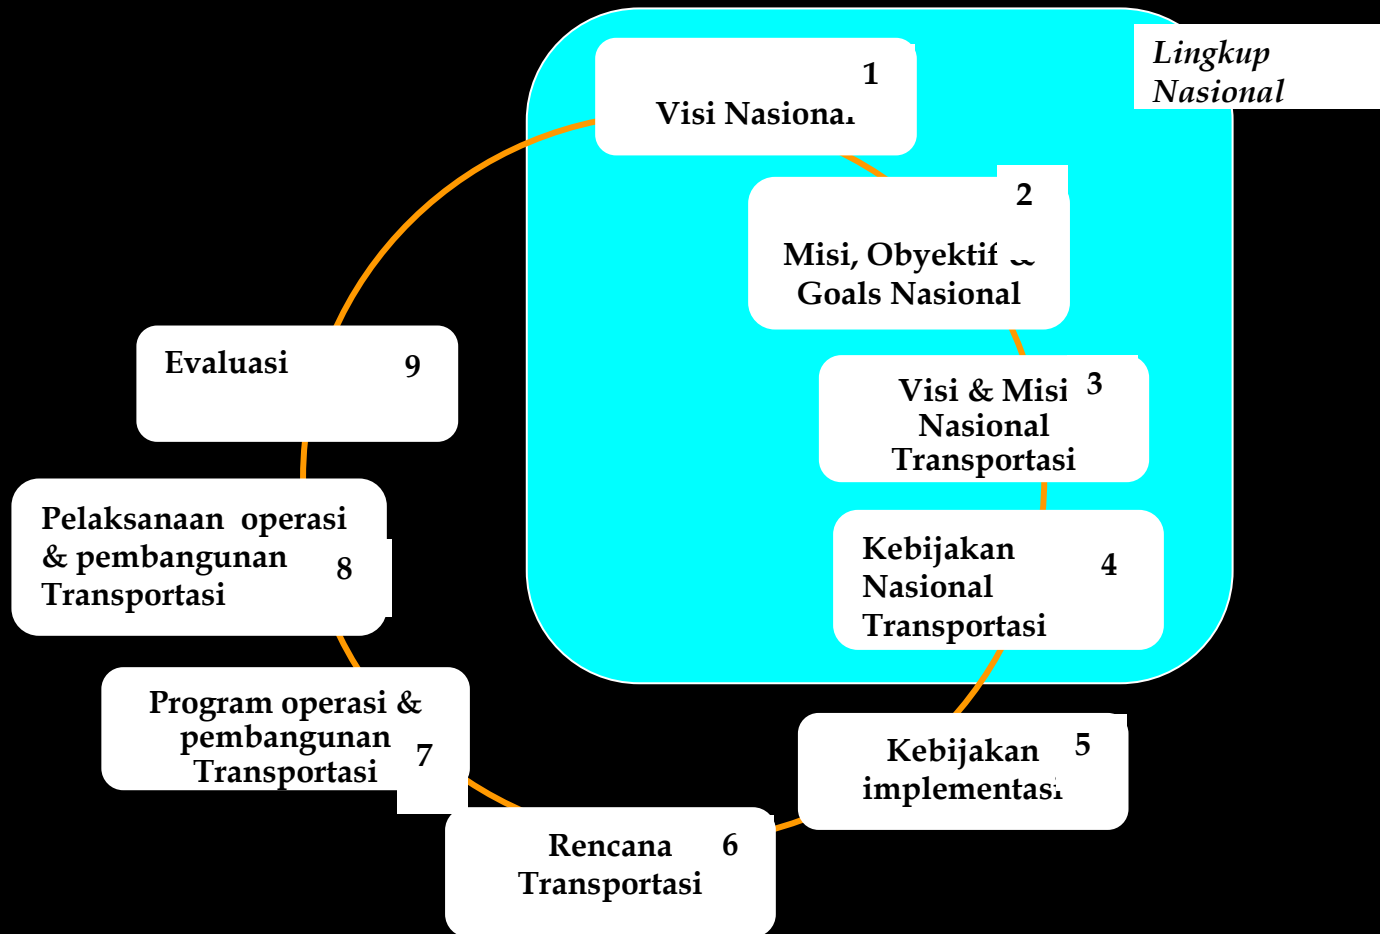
Lingkup Nasional

1
Visi Nasional

2
Misi, Obyektif &
Goals Nasional

Visi & Misi Nasional Transportasi 3

Kebijakan Nasional Transportasi 4

Kebijakan implementasi 5

Rencana Transportasi 6

Program operasi & pembangunan Transportasi 7

Pelaksanaan operasi & pembangunan Transportasi 8

Evaluasi 9